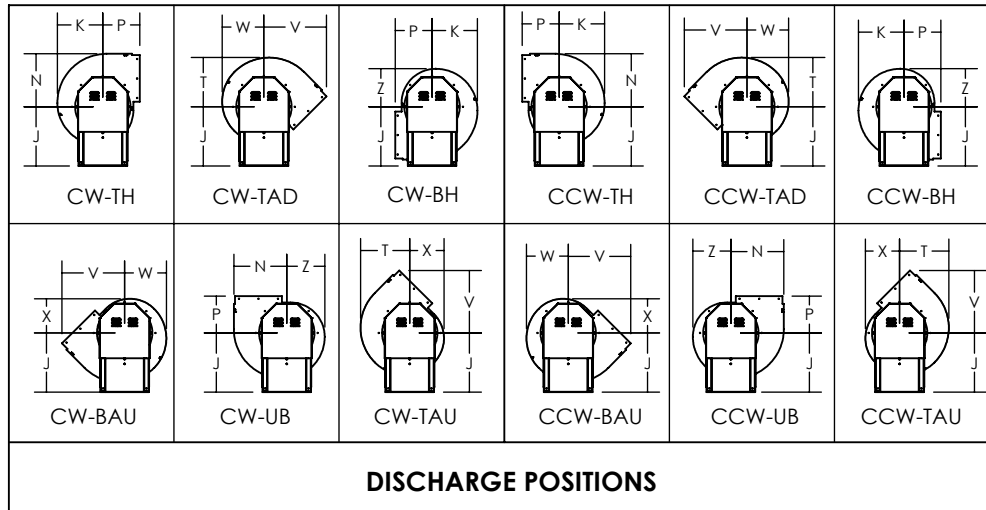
K P N J CW-TH

W V T J CW-TAD

P K Z J CW-BH

P K N J CCW-TH

V W T J CCW-TAD

K P Z J CCW-BH

V W X J CW-BAU

N Z P J CW-UB

T X V J CW-TAU

W V X J CCW-BAU

Z N P J CCW-UB

X T V J CCW-TAU

DISCHARGE POSITIONS